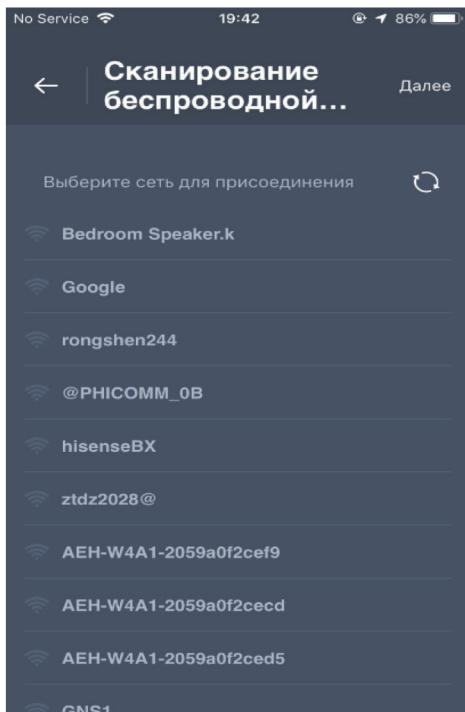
No Service 19:42 86%

← Сканирование беспроводной... Далее

Выберите сеть для присоединения

Bedroom Speaker.k

Google

rongshen244

@PHICOMM_0B

hisenseBX

ztdz2028@

AEH-W4A1-2059a0f2cef9

AEH-W4A1-2059a0f2cecd

AEH-W4A1-2059a0f2ced5

GNS1